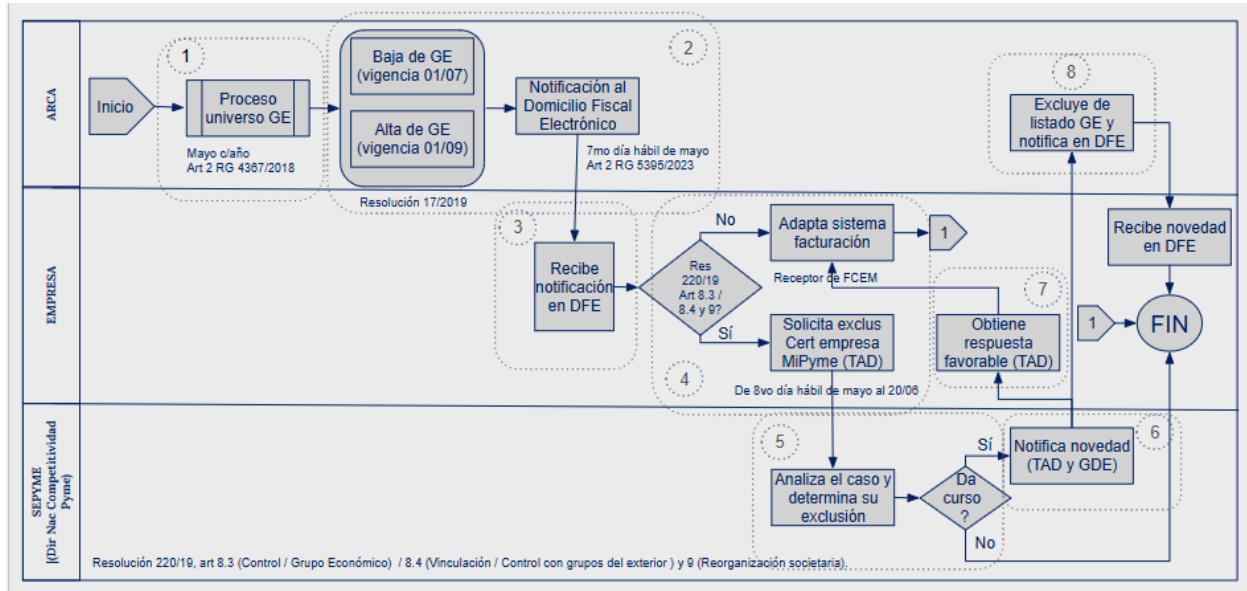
ARCA

EMPRESA

SEPYME
(Dir Nac Competitividad Pyme)

Inicio

1

Proceso universo GE

Mayo c/año
Art 2 RG 4367/2018

2

Baja de GE
(vigencia 01/07)

Alta de GE
(vigencia 01/09)

Resolución 17/2019

Notificación al Domicilio Fiscal Electrónico

7mo día hábil de mayo
Art 2 RG 5395/2023

8

Excluye de listado GE y notifica en DFE

Recibe novedad en DFE

3

Recibe notificación en DFE

Res 220/19 Art 8.3 / 8.4 y 9?

No

Adapta sistema facturación

Receptor de FCEM

1

Sí

Solicita exclus Cert empresa MiPyme (TAD)

4

De 8vo día hábil de mayo al 20/06

7

Obtiene respuesta favorable (TAD)

1

FIN

5

Analiza el caso y determina su exclusión

Da curso ?

Sí

No

Notifica novedad (TAD y GDE)

6

Resolución 220/19, art 8.3 (Control / Grupo Económico) / 8.4 (Vinculación / Control con grupos del exterior ) y 9 (Reorganización societaria).